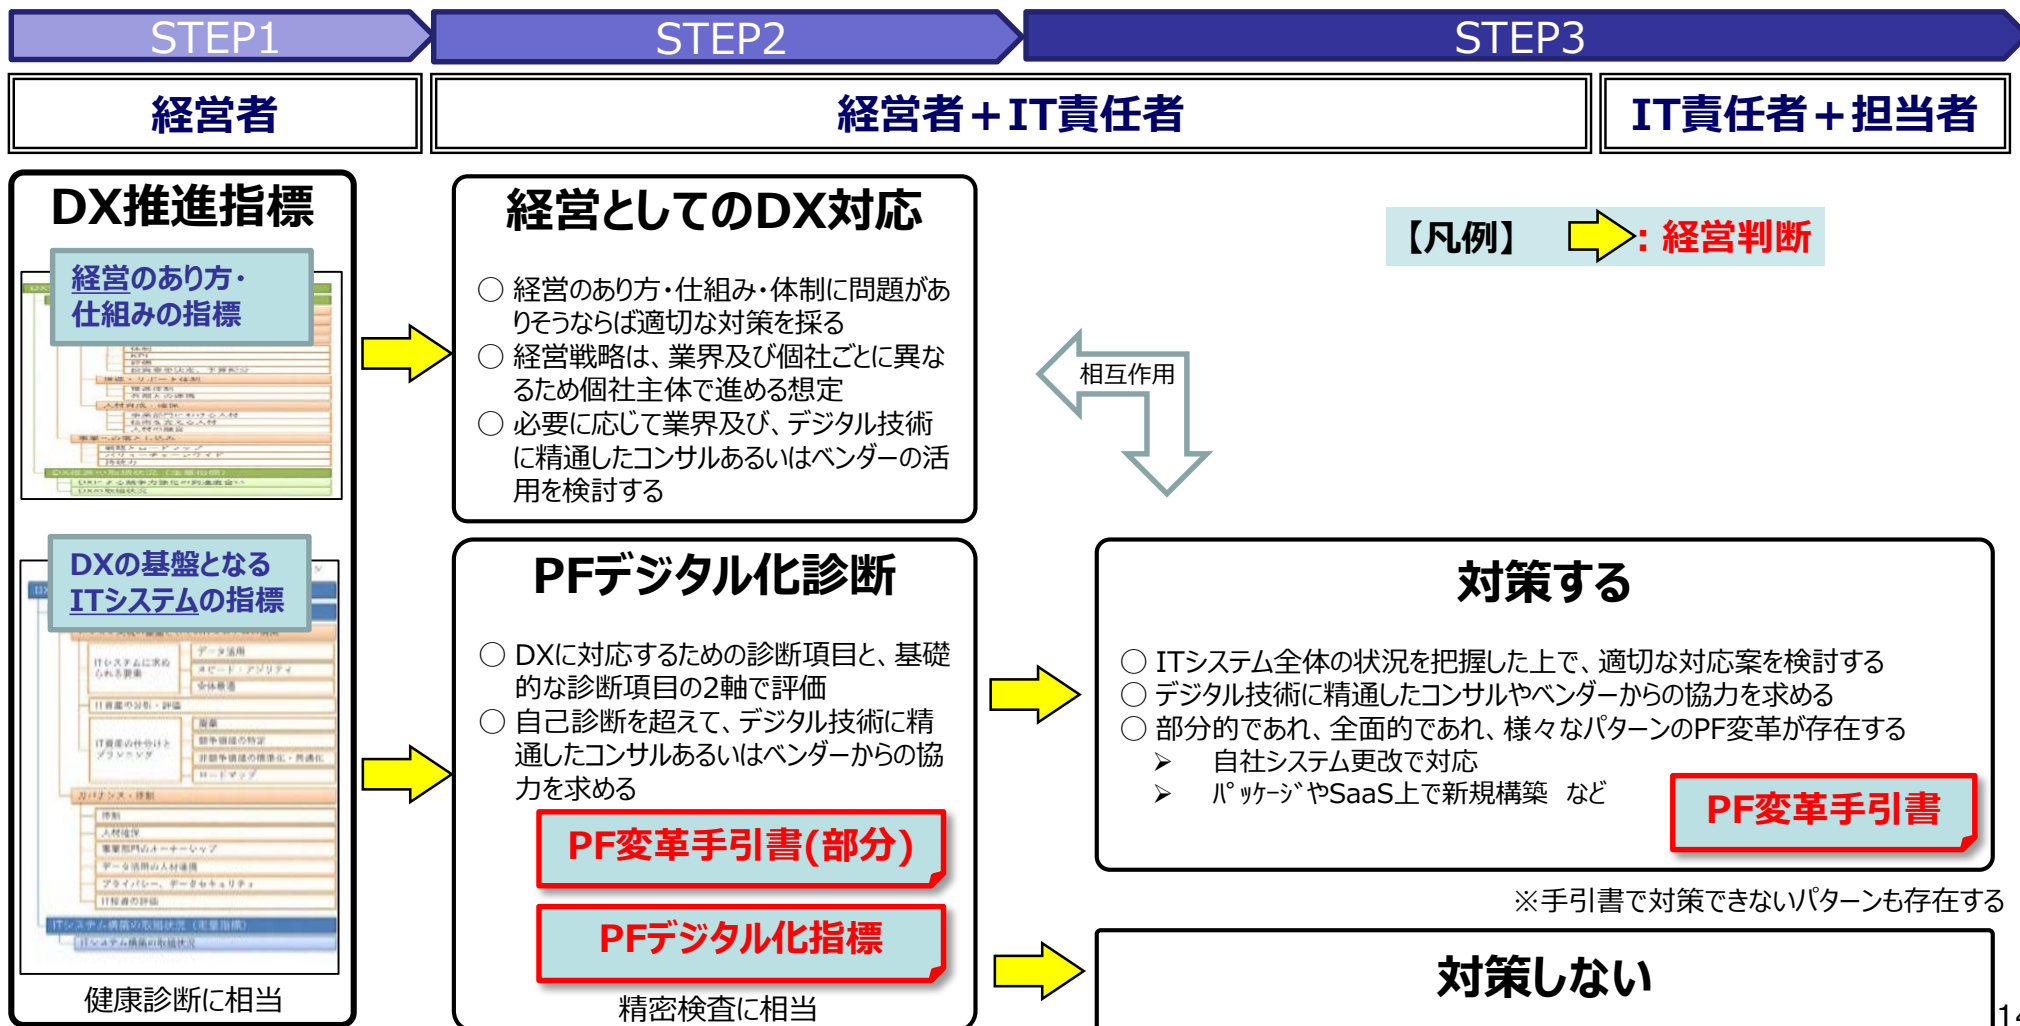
STEP1

STEP2

STEP3

経営者

経営者＋IT責任者

IT責任者＋担当者

DX推進指標

経営のあり方・仕組みの指標

DXの基盤となるITシステムの指標

健康診断に相当

経営としてのDX対応

○ 経営のあり方・仕組み・体制に問題がありそうならば適切な対策を採る
○ 経営戦略は、業界及び個社ごとに異なるため個社主体で進める想定
○ 必要に応じて業界及び、デジタル技術に精通したコンサルあるいはベンダーの活用を検討する

【凡例】 : 経営判断

相互作用

PFデジタル化診断

○ DXに対応するための診断項目と、基礎的な診断項目の2軸で評価
○ 自己診断を超えて、デジタル技術に精通したコンサルあるいはベンダーからの協力を求める

PF変革手引書(部分)

PFデジタル化指標

精密検査に相当

対策する

○ ITシステム全体の状況を把握した上で、適切な対応案を検討する
○ デジタル技術に精通したコンサルやベンダーからの協力を求める
○ 部分的であれ、全面的であれ、様々なパターンのPF変革が存在する
➢ 自社システム更改で対応
➢ パッケージやSaaS上で新規構築 など

PF変革手引書

※手引書で対策できないパターンも存在する

対策しない

14